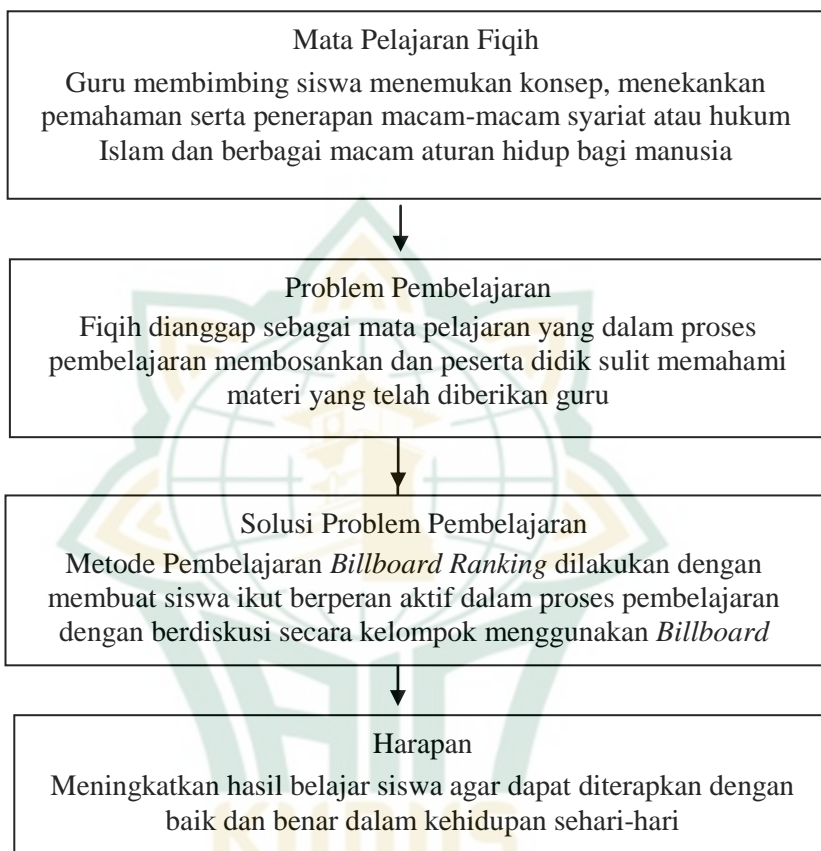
Mata Pelajaran Fiqih

Guru membimbing siswa menemukan konsep, menekankan pemahaman serta penerapan macam-macam syariat atau hukum Islam dan berbagai macam aturan hidup bagi manusia

Problem Pembelajaran

Fiqih dianggap sebagai mata pelajaran yang dalam proses pembelajaran membosankan dan peserta didik sulit memahami materi yang telah diberikan guru

Solusi Problem Pembelajaran

Metode Pembelajaran *Billboard Ranking* dilakukan dengan membuat siswa ikut berperan aktif dalam proses pembelajaran dengan berdiskusi secara kelompok menggunakan *Billboard*

Harapan

Meningkatkan hasil belajar siswa agar dapat diterapkan dengan baik dan benar dalam kehidupan sehari-hari